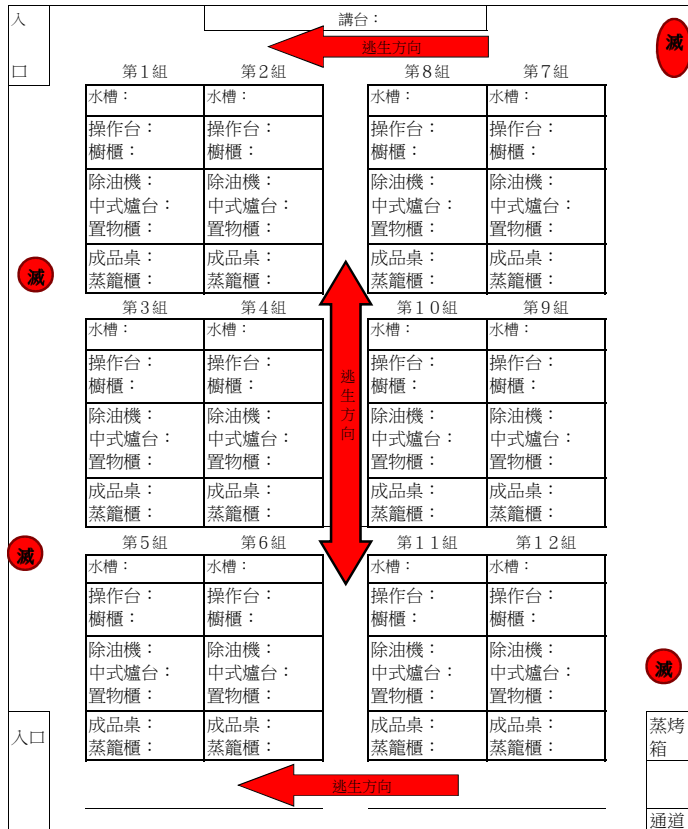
入

口

講台：

逃生方向

滅

第1組 第2組

| 水槽： | 水槽： |
|---|---|
| 操作台：<br>櫥櫃： | 操作台：<br>櫥櫃： |
| 除油機：<br>中式爐台：<br>置物櫃： | 除油機：<br>中式爐台：<br>置物櫃： |
| 成品桌：<br>蒸籠櫃： | 成品桌：<br>蒸籠櫃： |

第8組 第7組

| 水槽： | 水槽： |
|---|---|
| 操作台：<br>櫥櫃： | 操作台：<br>櫥櫃： |
| 除油機：<br>中式爐台：<br>置物櫃： | 除油機：<br>中式爐台：<br>置物櫃： |
| 成品桌：<br>蒸籠櫃： | 成品桌：<br>蒸籠櫃： |

滅

第3組 第4組

| 水槽： | 水槽： |
|---|---|
| 操作台：<br>櫥櫃： | 操作台：<br>櫥櫃： |
| 除油機：<br>中式爐台：<br>置物櫃： | 除油機：<br>中式爐台：<br>置物櫃： |
| 成品桌：<br>蒸籠櫃： | 成品桌：<br>蒸籠櫃： |

逃生方向

第10組 第9組

| 水槽： | 水槽： |
|---|---|
| 操作台：<br>櫥櫃： | 操作台：<br>櫥櫃： |
| 除油機：<br>中式爐台：<br>置物櫃： | 除油機：<br>中式爐台：<br>置物櫃： |
| 成品桌：<br>蒸籠櫃： | 成品桌：<br>蒸籠櫃： |

滅

第5組 第6組

| 水槽： | 水槽： |
|---|---|
| 操作台：<br>櫥櫃： | 操作台：<br>櫥櫃： |
| 除油機：<br>中式爐台：<br>置物櫃： | 除油機：<br>中式爐台：<br>置物櫃： |
| 成品桌：<br>蒸籠櫃： | 成品桌：<br>蒸籠櫃： |

第11組 第12組

| 水槽： | 水槽： |
|---|---|
| 操作台：<br>櫥櫃： | 操作台：<br>櫥櫃： |
| 除油機：<br>中式爐台：<br>置物櫃： | 除油機：<br>中式爐台：<br>置物櫃： |
| 成品桌：<br>蒸籠櫃： | 成品桌：<br>蒸籠櫃： |

滅

入口

蒸烤箱

逃生方向

通道